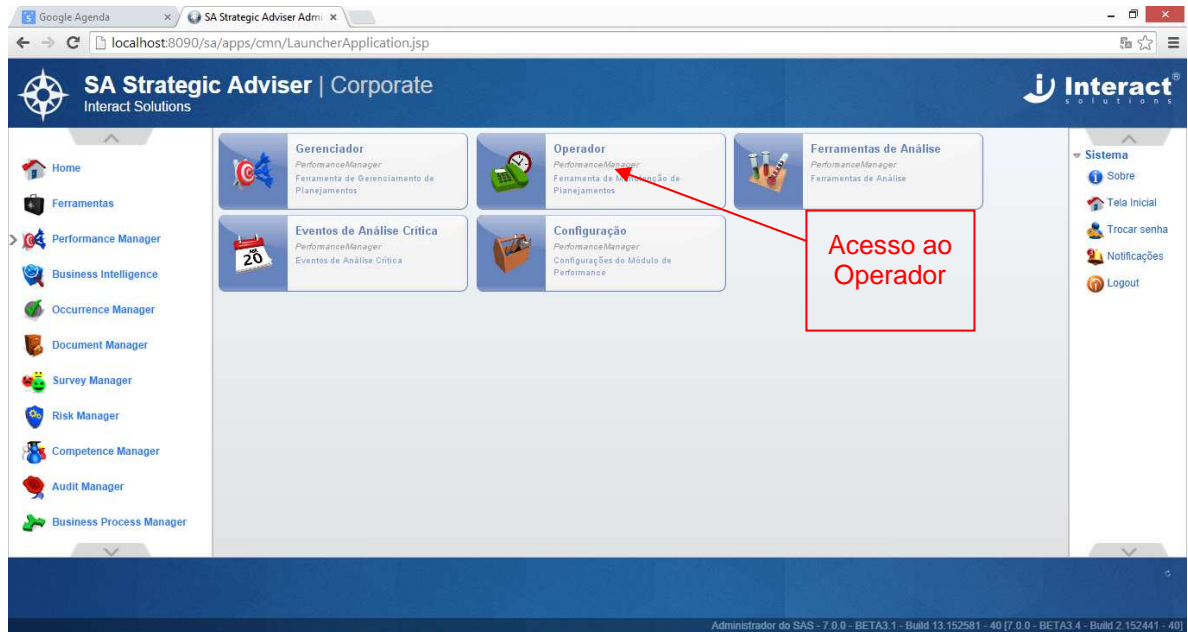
Google Agenda ×
SA Strategic Adviser Admi ×
localhost:8090/sa/apps/cmn/LauncherApplication.jsp

SA Strategic Adviser | Corporate
Interact Solutions

Interact®
solutions

Home
Ferramentas
Performance Manager
Business Intelligence
Occurrence Manager
Document Manager
Survey Manager
Risk Manager
Competence Manager
Audit Manager
Business Process Manager

Gerenciador
PerformanceManager
Ferramenta de Gerenciamento de Planejamentos

Operador
PerformanceManager
Ferramenta de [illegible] de Planejamentos

Ferramentas de Análise
PerformanceManager
Ferramentas de Análise

Eventos de Análise Crítica
PerformanceManager
Eventos de Análise Crítica

20

Configuração
PerformanceManager
Configurações do Módulo de Performance

Acesso ao Operador

Sistema
Sobre
Tela Inicial
Trocar senha
Notificações
Logout

Administrador do SAS - 7.0.0 - BETA3.1 - Build 13.152581 - 40 [7.0.0 - BETA3.4 - Build 2.152441 - 40]